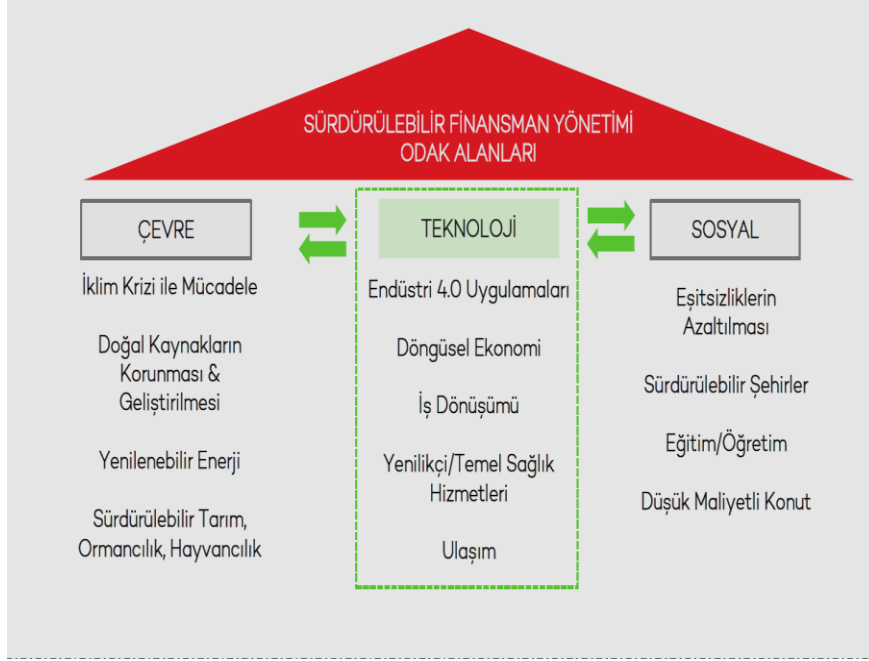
SÜRDÜRÜLEBİLİR FİNANSMAN YÖNETİMİ
ODAK ALANLARI

ÇEVRE

İklim Krizi ile Mücadele

Doğal Kaynakların Korunması & Geliştirilmesi

Yenilenebilir Enerji

Sürdürülebilir Tarım, Ormancılık, Hayvancılık

TEKNOLOJİ

Endüstri 4.0 Uygulamaları

Döngüsel Ekonomi

İş Dönüşümü

Yenilikçi/Temel Sağlık Hizmetleri

Ulaşım

SOSYAL

Eşitsizliklerin Azaltılması

Sürdürülebilir Şehirler

Eğitim/Öğretim

Düşük Maliyetli Konut